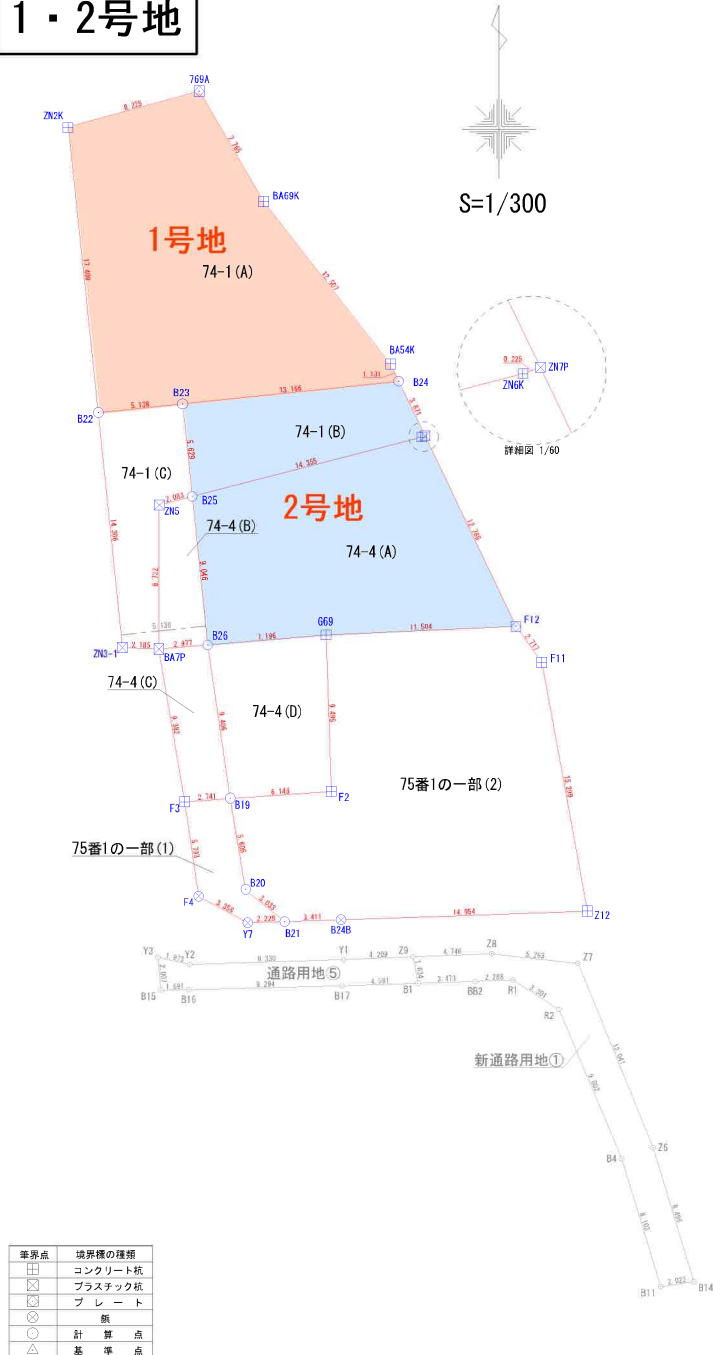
1・2号地

S=1/300

769A
ZN2K
8.239
7.765
BA69K
1号地
74-1(A)
17.499
12.357
BA54K
1.131
B24
B23
13.165
B22
5.138
74-1(B)
3.631
5.629
14.355
74-1(C)
2.003
ZN5
B25
2号地
74-4(B)
14.306
74-4(A)
12.788
8.752
9.046
5.138
F12
G69
ZN3-1
2.105
BA7P
B26
2.977
7.196
11.504
2.717
F11
74-4(C)
74-4(D)
9.392
9.496
9.495
75番1の一部(2)
15.299
F3
2.741
B19
6.148
F2
75番1の一部(1)
5.733
5.605
B20
F4
3.358
3.035
Y7
2.229
B21
3.411
B24B
14.954
Z12

0.226
ZN7P
ZN6K
詳細図 1/60

Y3
1.872
Y2
9.330
Y1
4.209
Z9
4.746
Z8
5.269
Z7
2.003
1.624
通路用地⑤
B15
1.691
B16
9.294
B17
4.591
B1
3.473
2.288
BB2
R1
3.391
R2
新通路用地①
12.041
9.862
Z6
B4
8.496
8.102
B11
2.923
B14

| 筆界点 | 境界標の種類 |
|---|---|
| ⊞ | コンクリート杭 |
| ⊠ | プラスチック杭 |
| ⊠ | プレート |
| ⊗ | 鋲 |
| ⊙ | 計算点 |
| △ | 基準点 |